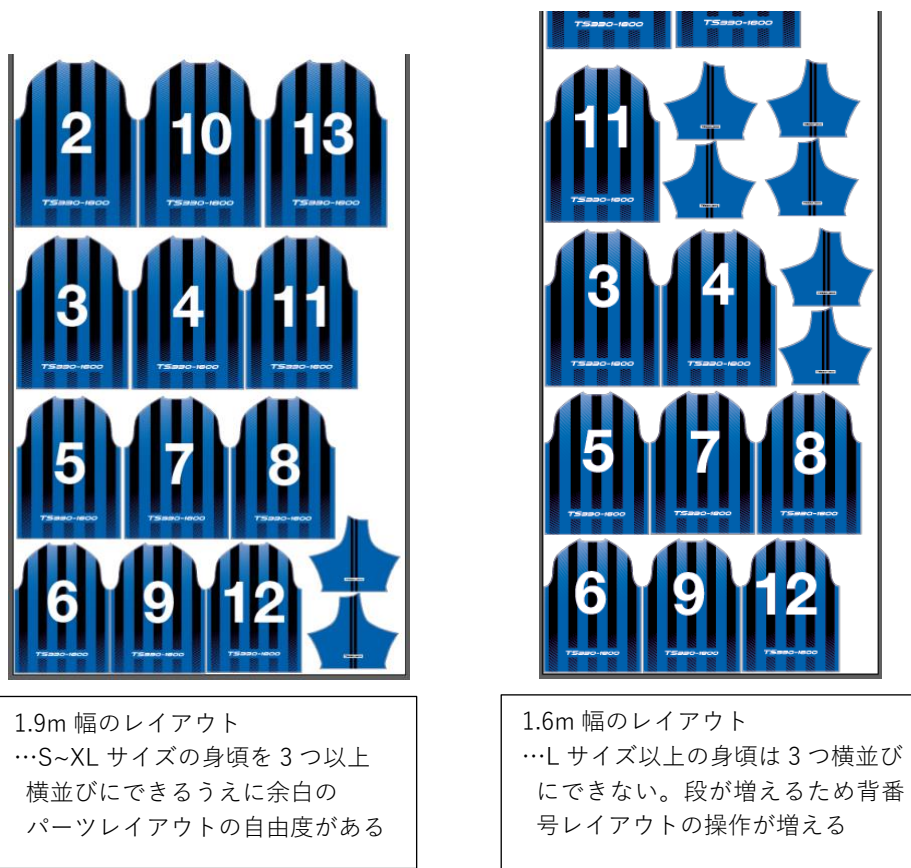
2
TS330-1600
10
TS330-1600
13
TS330-1600
3
TS330-1600
4
TS330-1600
11
TS330-1600
5
TS330-1600
7
TS330-1600
8
TS330-1600
6
TS330-1600
9
TS330-1600
12
TS330-1600

1.9m 幅のレイアウト
…S~XL サイズの身頃を 3 つ以上横並びにできるうえに余白のパーツレイアウトの自由度がある

TS330-1600
TS330-1600
11
TS330-1600
3
TS330-1600
4
TS330-1600
5
TS330-1600
7
TS330-1600
8
TS330-1600
6
TS330-1600
9
TS330-1600
12
TS330-1600

1.6m 幅のレイアウト
…L サイズ以上の身頃は 3 つ横並びにできない。段が増えるため背番号レイアウトの操作が増える